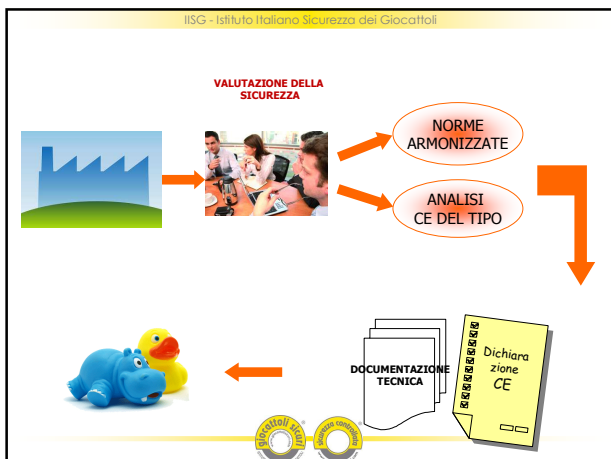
IISG - Istituto Italiano Sicurezza dei Giocattoli

VALUTAZIONE DELLA SICUREZZA

NORME ARMONIZZATE

ANALISI CE DEL TIPO

DOCUMENTAZIONE TECNICA

Dichiarazione CE

giocattoli sicuri

sicurezza controllata